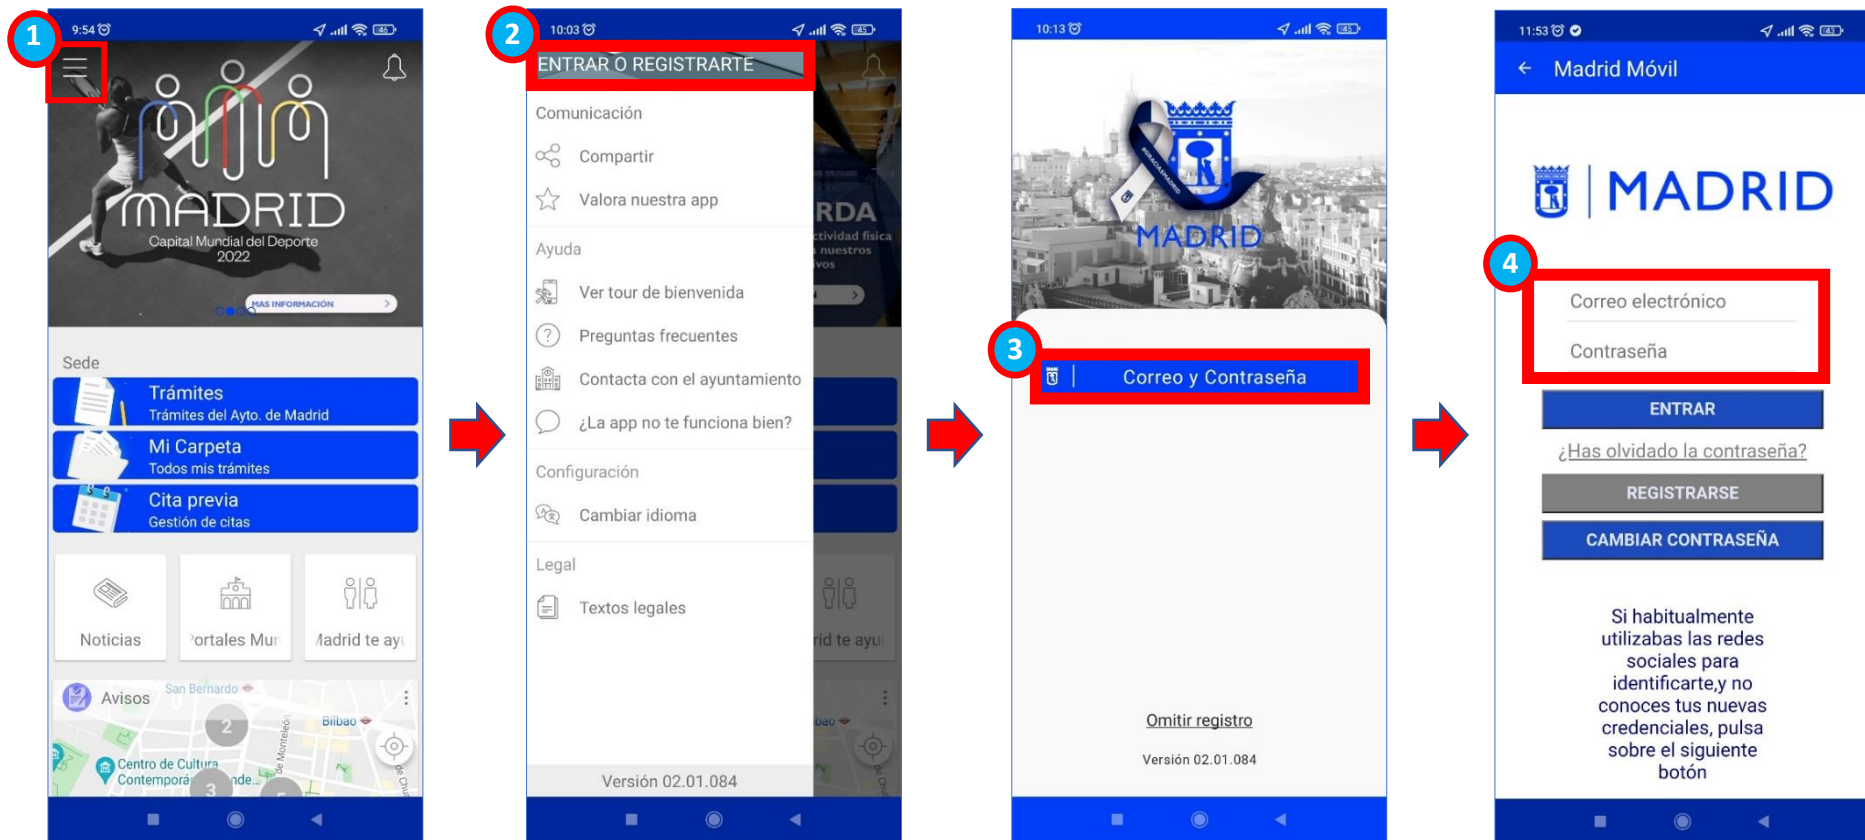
1

9:54

MADRID
Capital Mundial del Deporte
2022

MÁS INFORMACIÓN

Sede

Trámites
Trámites del Ayto. de Madrid

Mi Carpeta
Todos mis trámites

Cita previa
Gestión de citas

Noticias

'ortales Mur

ladrid te ay

Avisos

San Bernardo

Bilbao

Centro de Cultura Contemporá

2

10:03

ENTRAR O REGISTRARTE

Comunicación

Compartir

Valora nuestra app

Ayuda

Ver tour de bienvenida

Preguntas frecuentes

Contacta con el ayuntamiento

¿La app no te funciona bien?

Configuración

Cambiar idioma

Legal

Textos legales

Versión 02.01.084

3

10:13

MADRID

Correo y Contraseña

Omitir registro

Versión 02.01.084

4

11:53

Madrid Móvil

MADRID

Correo electrónico

Contraseña

ENTRAR

¿Has olvidado la contraseña?

REGISTRARSE

CAMBIAR CONTRASEÑA

Si habitualmente utilizabas las redes sociales para identificarte,y no conoces tus nuevas credenciales, pulsa sobre el siguiente botón